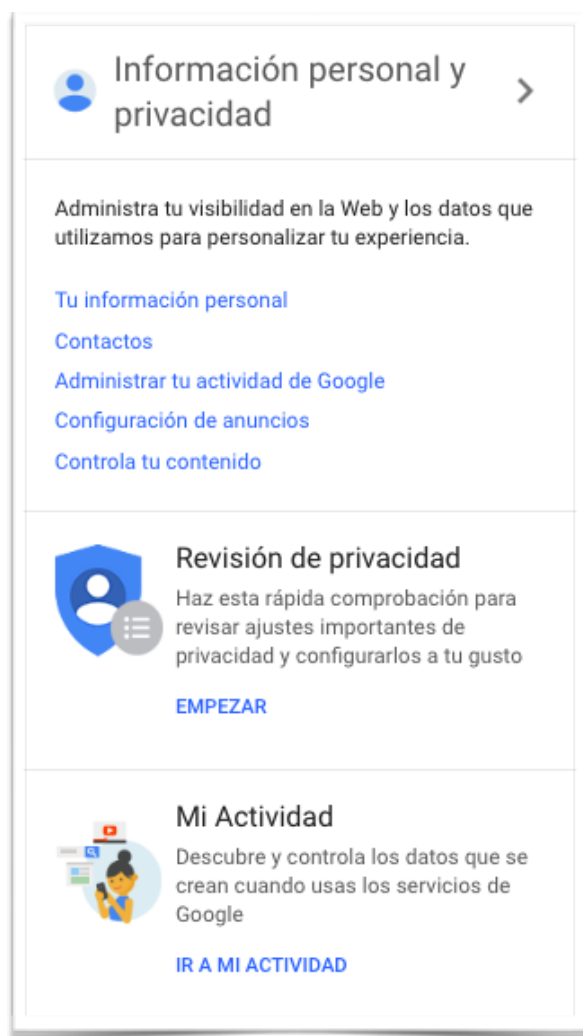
Información personal y privacidad

Administra tu visibilidad en la Web y los datos que utilizamos para personalizar tu experiencia.

Tu información personal
Contactos
Administrar tu actividad de Google
Configuración de anuncios
Controla tu contenido

Revisión de privacidad
Haz esta rápida comprobación para revisar ajustes importantes de privacidad y configurarlos a tu gusto

EMPEZAR

Mi Actividad
Descubre y controla los datos que se crean cuando usas los servicios de Google

IR A MI ACTIVIDAD